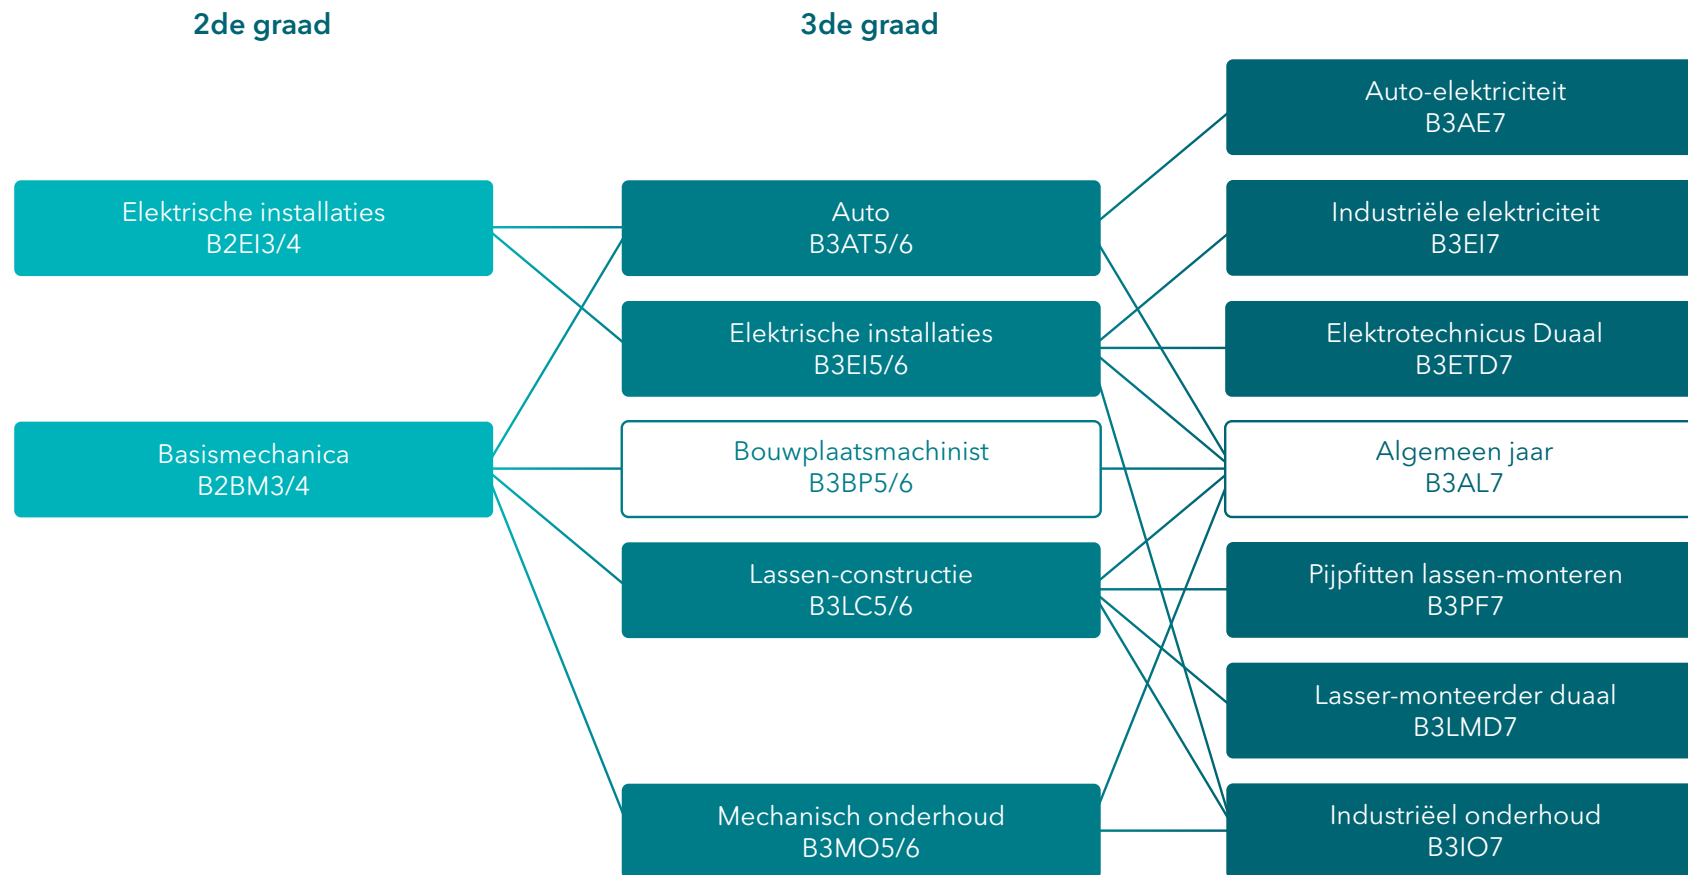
2de graad

3de graad

Elektrische installaties
B2EI3/4

Basismechanica
B2BM3/4

Auto
B3AT5/6

Elektrische installaties
B3EI5/6

Bouwplaatsmachinist
B3BP5/6

Lassen-constructie
B3LC5/6

Mechanisch onderhoud
B3MO5/6

Auto-elektriciteit
B3AE7

Industriële elektriciteit
B3EI7

Elektrotechnicus Duaal
B3ETD7

Algemeen jaar
B3AL7

Pijpfitten lassen-monteren
B3PF7

Lasser-monteerder duaal
B3LMD7

Industriëel onderhoud
B3IO7